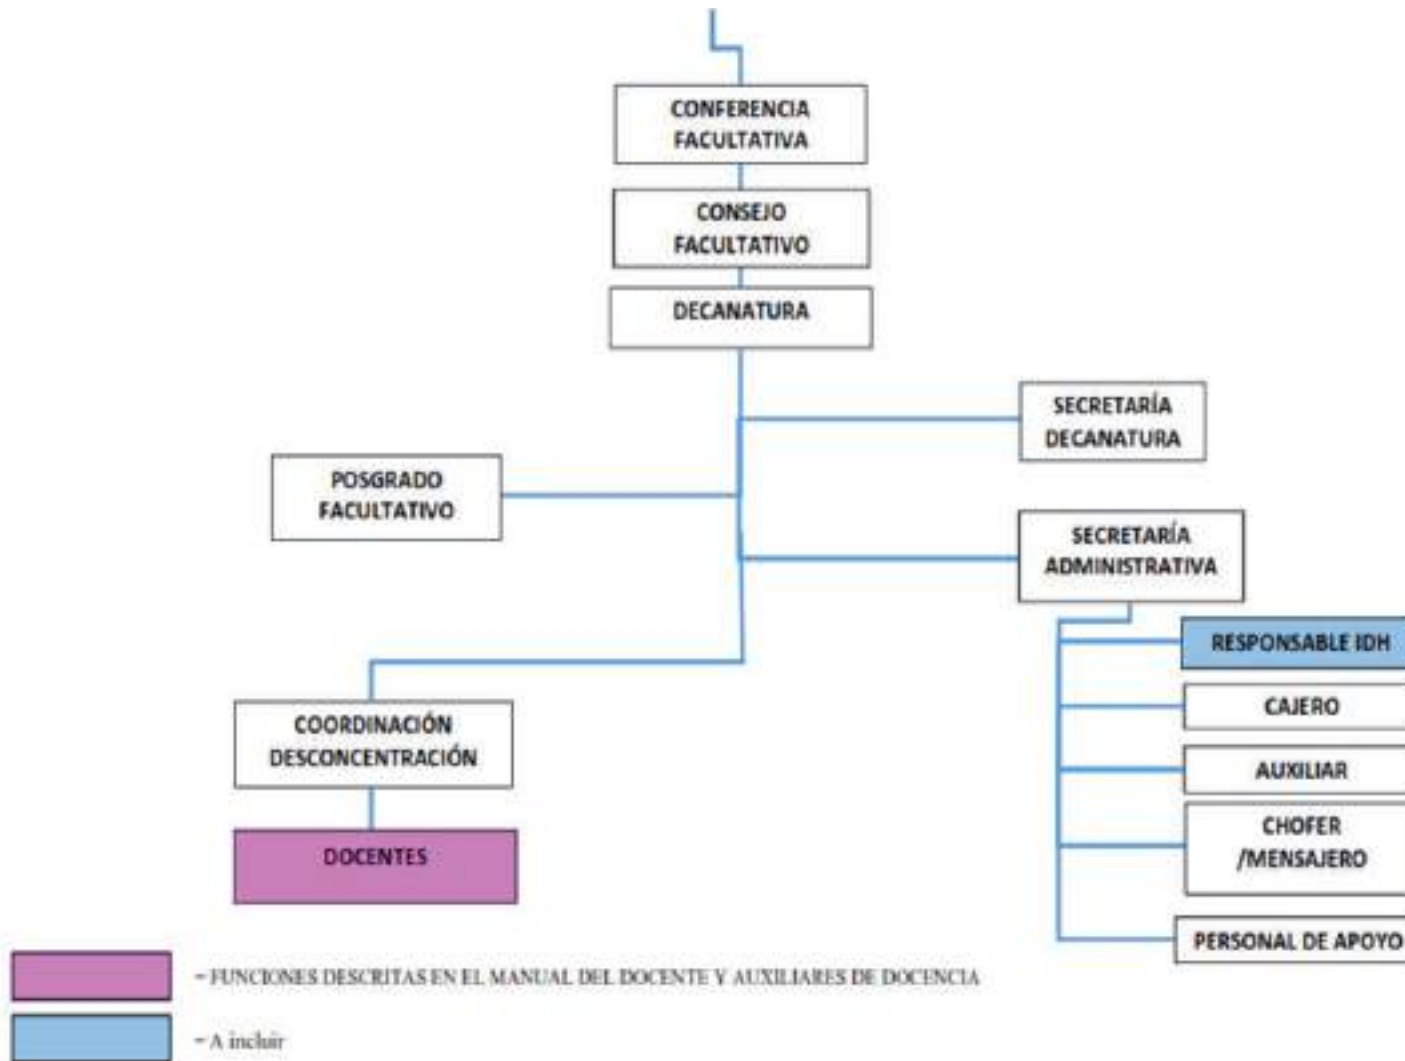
CONFERENCIA FACULTATIVA

CONSEJO FACULTATIVO

DECANATURA

SECRETARÍA DECANATURA

POSGRADO FACULTATIVO

SECRETARÍA ADMINISTRATIVA

RESPONSABLE IDH

CAJERO

AUXILIAR

CHOFER /MENSAJERO

PERSONAL DE APOYO

COORDINACIÓN DESCONCENTRACIÓN

DOCENTES

- FUNCIONES DESCRITAS EN EL MANUAL DEL DOCENTE Y AUXILIARES DE DOCENCIA

- A incluir